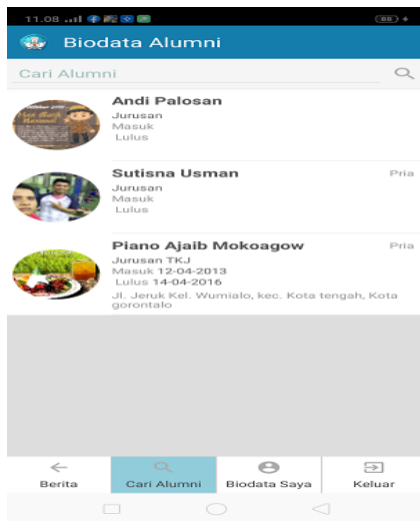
11.08 .ıl 88

Biodata Alumni

Cari Alumni

Andi Palosan
Jurusan
Masuk
Lulus

Sutisna Usman
Pria
Jurusan
Masuk
Lulus

Piano Ajaib Mokoagow
Pria
Jurusan TKJ
Masuk 12-04-2013
Lulus 14-04-2016
Jl. Jeruk Kel. Wumialo, kec. Kota tengah, Kota gorontalo

Berita
Cari Alumni
Biodata Saya
Keluar